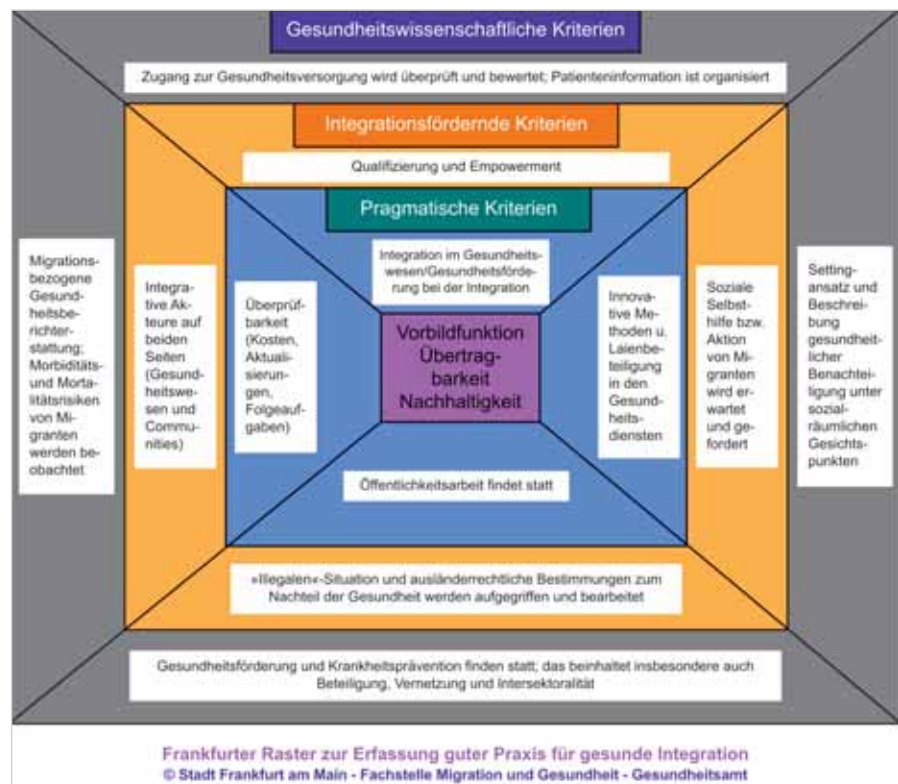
Gesundheitswissenschaftliche Kriterien

Zugang zur Gesundheitsversorgung wird überprüft und bewertet; Patienteninformation ist organisiert

Integrationsfördernde Kriterien

Qualifizierung und Empowerment

Pragmatische Kriterien

Integration im Gesundheitswesen/Gesundheitsförderung bei der Integration

Migrationsbezogene Gesundheitsberichterstattung; Morbiditäts- und Mortalitätsrisiken von Migranten werden beobachtet

Integrative Akteure auf beiden Seiten (Gesundheitswesen und Communities)

Überprüfbarkeit (Kosten, Aktualisierungen, Folgeaufgaben)

Vorbildfunktion Übertragbarkeit Nachhaltigkeit

Innovative Methoden u. Laienbeteiligung in den Gesundheitsdiensten

Soziale Selbsthilfe bzw. Aktion von Migranten wird erwartet und gefordert

Settingansatz und Beschreibung gesundheitlicher Benachteiligung unter sozialräumlichen Gesichtspunkten

Öffentlichkeitsarbeit findet statt

»Illegalen«-Situation und ausländerrechtliche Bestimmungen zum Nachteil der Gesundheit werden aufgegriffen und bearbeitet

Gesundheitsförderung und Krankheitsprävention finden statt; das beinhaltet insbesondere auch Beteiligung, Vernetzung und Intersektoralität

Frankfurter Raster zur Erfassung guter Praxis für gesunde Integration
© Stadt Frankfurt am Main - Fachstelle Migration und Gesundheit - Gesundheitsamt